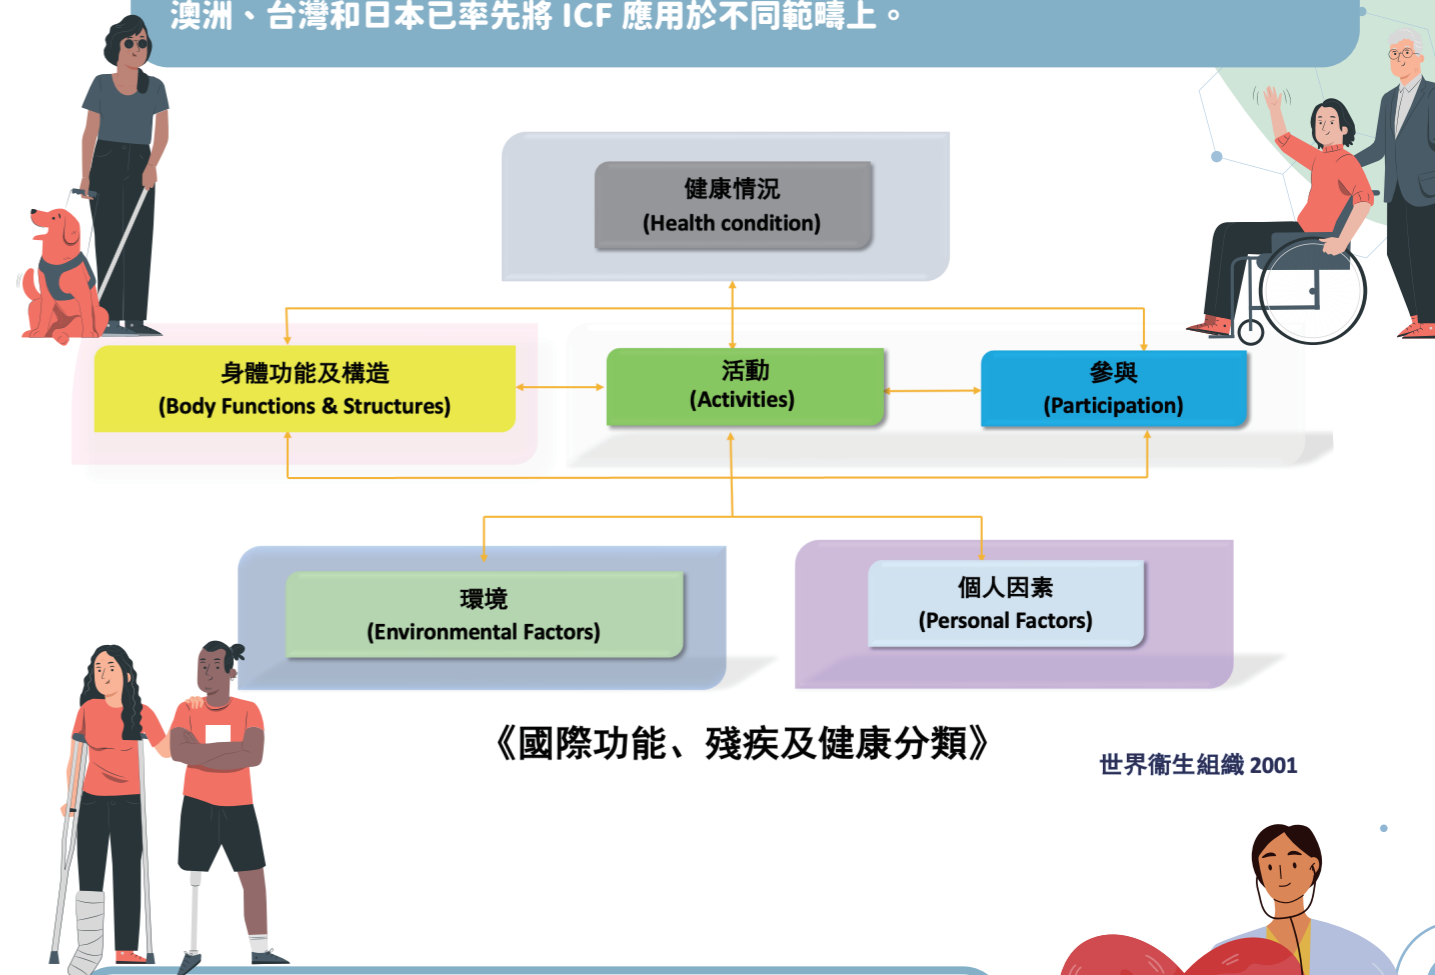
澳洲、台灣和日本已率先將 ICF 應用於不同範疇上。

健康情況
(Health condition)

身體功能及構造
(Body Functions & Structures)

活動
(Activities)

參與
(Participation)

環境
(Environmental Factors)

個人因素
(Personal Factors)

《國際功能、殘疾及健康分類》

世界衞生組織 2001